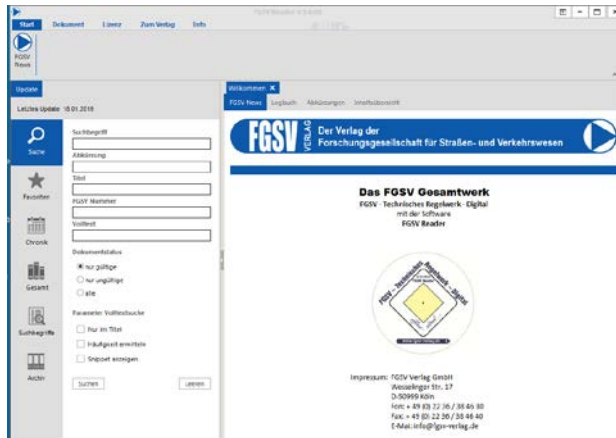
FGSV-Reader V.3.0.0

Start Dokument Lizenz Zum Verlag Info

FGSV News

Update

Letztes Update 18.01.2018

Suche
Favoriten
Chronik
Gesamt
Suchbegriffe
Archiv

Suchbegriff

Abkürzung

Titel

FGSV Nummer

Volltext

Dokumentstatus

nur gültige
nur ungültige
alle

Parameter Volltextsuche

Nur im Titel
Häufigkeit ermitteln
Snippet anzeigen

Suchen Leeren

Willkommen ×

FGSV News Logbuch Abkürzungen Inhaltsübersicht

FGSV VERLAG Der Verlag der Forschungsgesellschaft für Straßen- und Verkehrswesen

Das FGSV Gesamtwerk
FGSV - Technisches Regelwerk - Digital
mit der Software
FGSV Reader

FGSV - Technisches Regelwerk - Digital

Impressum: FGSV Verlag GmbH
Wesselinger Str. 17
D-50999 Köln
Fon: +49 (0) 22 36 / 38 46 30
Fax: +49 (0) 22 36 / 38 46 40
E-Mail: info@fgsv-verlag.de